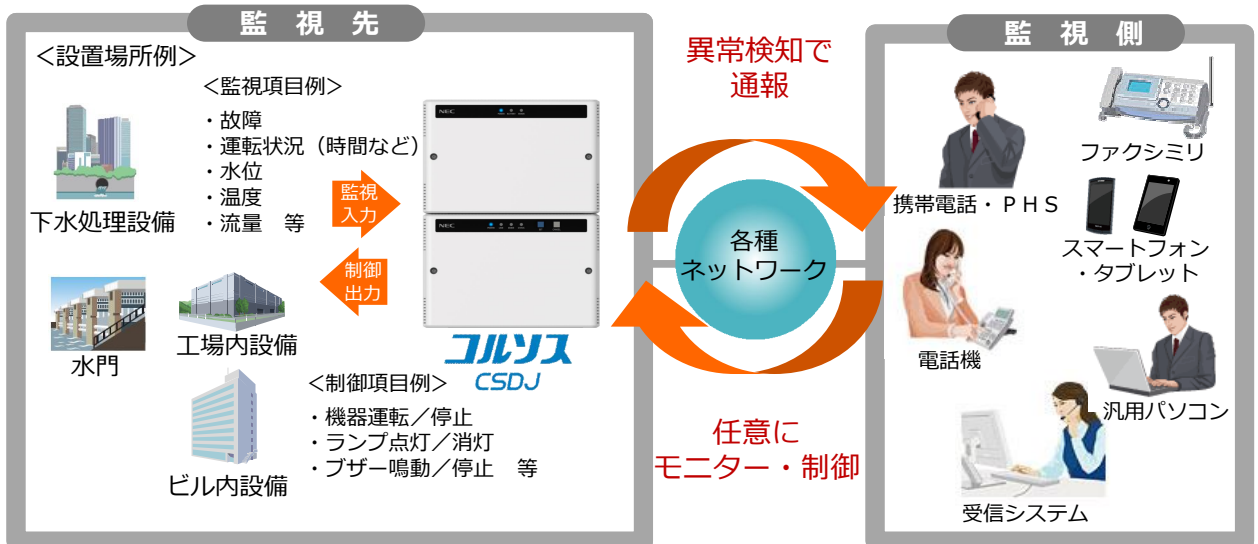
監視先

<設置場所例>

<監視項目例>
・故障
・運転状況（時間など）
・水位
・温度
・流量　等

下水処理設備

監視入力

制御出力

水門

工場内設備

ビル内設備

NEC

NEC

コルソス
CSDJ

<制御項目例>
・機器運転／停止
・ランプ点灯／消灯
・ブザー鳴動／停止　等

異常検知で
通報

各種
ネットワーク

任意に
モニター・制御

監視側

ファクシミリ

携帯電話・ＰＨＳ

スマートフォン
・タブレット

電話機

汎用パソコン

受信システム